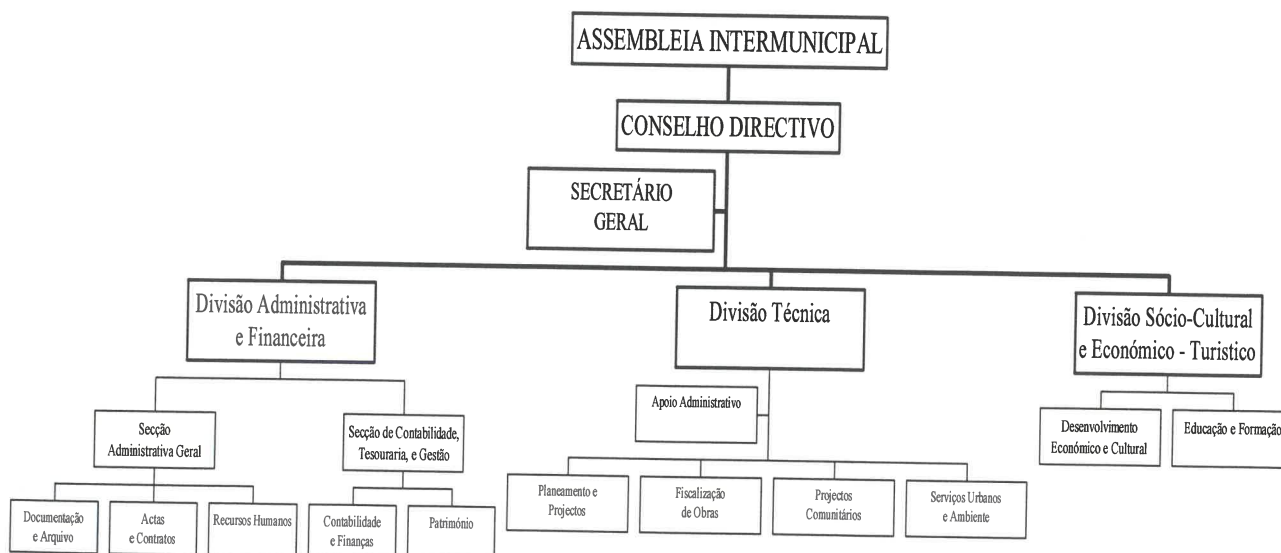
ASSEMBLEIA INTERMUNICIPAL

CONSELHO DIRECTIVO

SECRETÁRIO GERAL

Divisão Administrativa e Financeira

Secção Administrativa Geral

Documentação e Arquivo

Actas e Contratos

Recursos Humanos

Secção de Contabilidade, Tesouraria, e Gestão

Contabilidade e Finanças

Património

Divisão Técnica

Apoio Administrativo

Planeamento e Projectos

Fiscalização de Obras

Projectos Comunitários

Serviços Urbanos e Ambiente

Divisão Sócio-Cultural e Económico - Turistico

Desenvolvimento Económico e Cultural

Educação e Formação